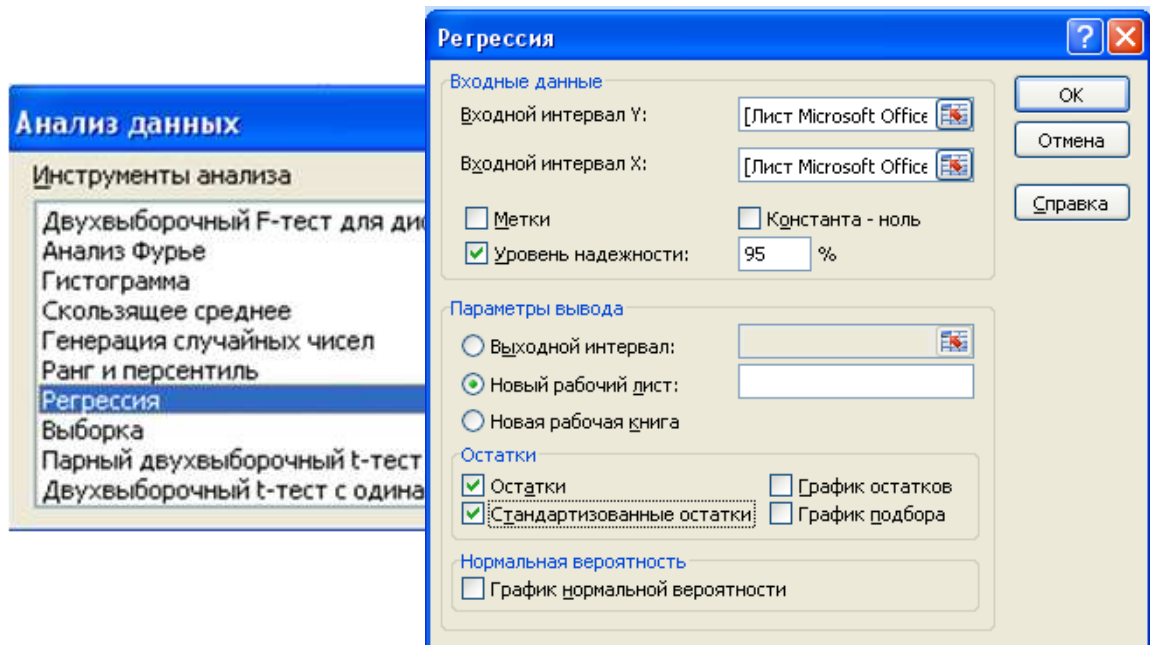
Анализ данных

Инструменты анализа

Двухвыборочный F-тест для ди
Анализ Фурье
Гистограмма
Скользящее среднее
Генерация случайных чисел
Ранг и персентиль
Регрессия
Выборка
Парный двухвыборочный t-тест
Двухвыборочный t-тест с одина

Регрессия

?

Входные данные

Входной интервал Y: [Лист Microsoft Office

Входной интервал X: [Лист Microsoft Office

Метки

Константа - ноль

Уровень надежности: 95 %

Параметры вывода

Выходной интервал:

Новый рабочий лист:

Новая рабочая книга

Остатки

Остатки

График остатков

Стандартизованные остатки

График подбора

Нормальная вероятность

График нормальной вероятности

OK

Отмена

Справка